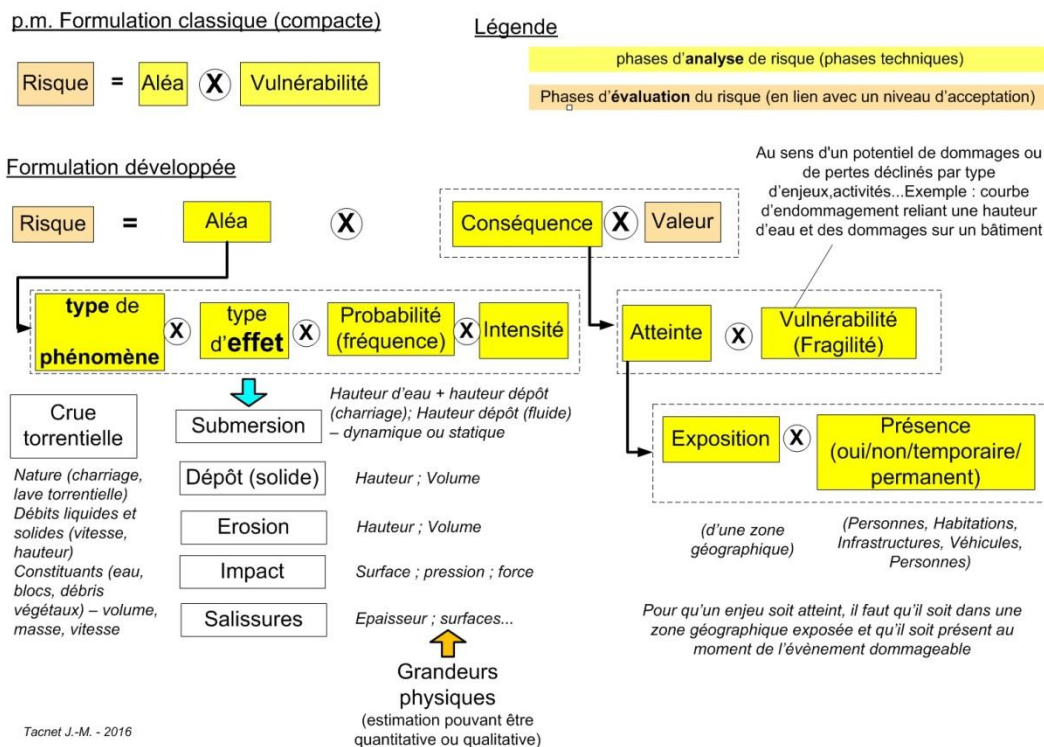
p.m. Formulation classique (compacte)

Risque = Aléa X Vulnérabilité

Légende

phases d'**analyse** de risque (phases techniques)

Phases d'**évaluation** du risque (en lien avec un niveau d'acceptation)

Formulation développée

Au sens d'un potentiel de dommages ou de pertes déclinés par type d'enjeux,activités...Exemple : courbe d'endommagement reliant une hauteur d'eau et des dommages sur un bâtiment

Risque = Aléa X Conséquence X Valeur

**type** de **phénomène** X type d'**effet** X Probabilité (fréquence) X Intensité

Atteinte X Vulnérabilité (Fragilité)

Crue torrentielle

Nature (charriage, lave torrentielle)
Débits liquides et solides (vitesse, hauteur)
Constituants (eau, blocs, débris végétaux) – volume, masse, vitesse

Submersion — Hauteur d'eau + hauteur dépôt (charriage); Hauteur dépôt (fluide) – dynamique ou statique

Dépôt (solide) — Hauteur ; Volume

Erosion — Hauteur ; Volume

Impact — Surface ; pression ; force

Salissures — Epaisseur ; surfaces...

Exposition X Présence (oui/non/temporaire/ permanent)

(d'une zone géographique)

(Personnes, Habitations, Infrastructures, Véhicules, Personnes)

Pour qu'un enjeu soit atteint, il faut qu'il soit dans une zone géographique exposée et qu'il soit présent au moment de l'évènement dommageable

Grandeurs physiques
(estimation pouvant être quantitative ou qualitative)

Tacnet J.-M. - 2016